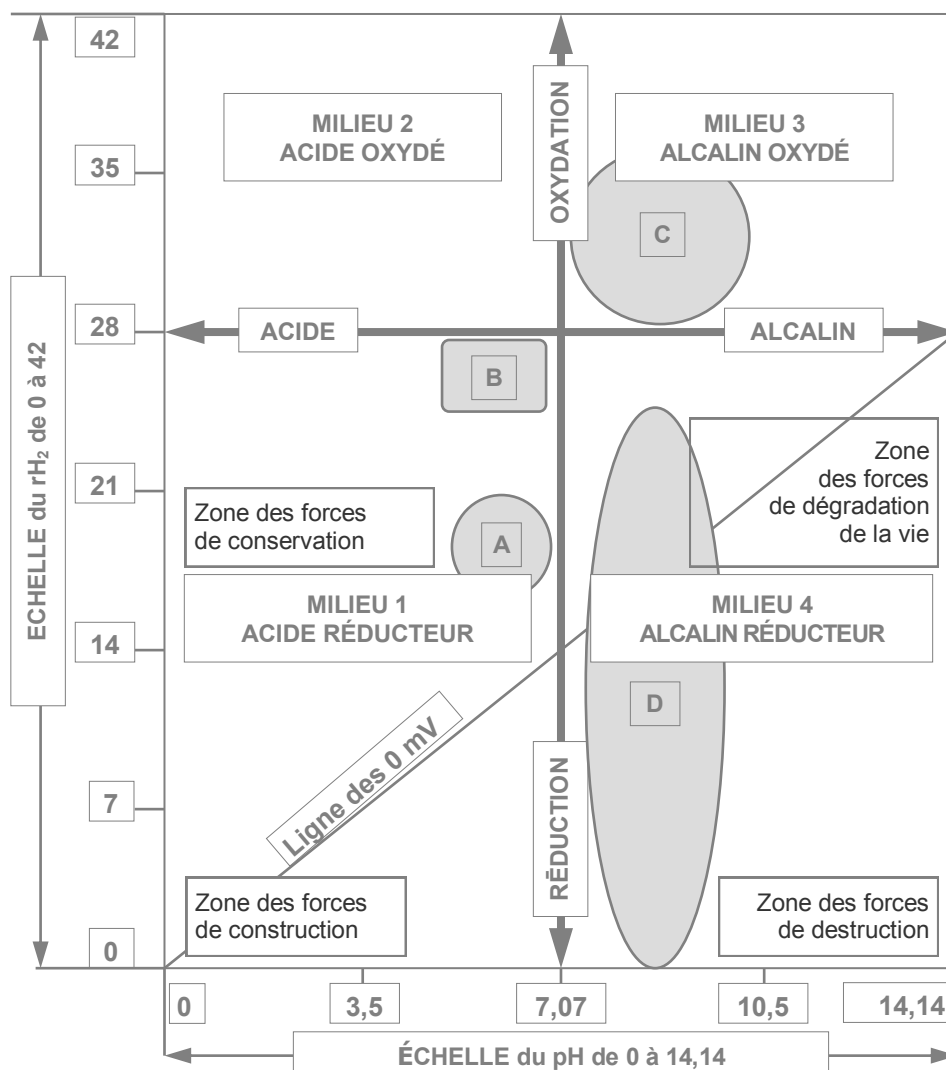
42

35

28

21

14

7

0

ECHELLE du $rH_2$ de 0 à 42

MILIEU 2
ACIDE OXYDÉ

OXYDATION

MILIEU 3
ALCALIN OXYDÉ

C

ACIDE

ALCALIN

B

Zone
des forces
de dégradation
de la vie

Zone des forces
de conservation

A

MILIEU 1
ACIDE RÉDUCTEUR

MILIEU 4
ALCALIN RÉDUCTEUR

D

Ligne des 0 mV

RÉDUCTION

Zone des forces
de construction

Zone des forces
de destruction

0

3,5

7,07

10,5

14,14

ÉCHELLE du pH de 0 à 14,14